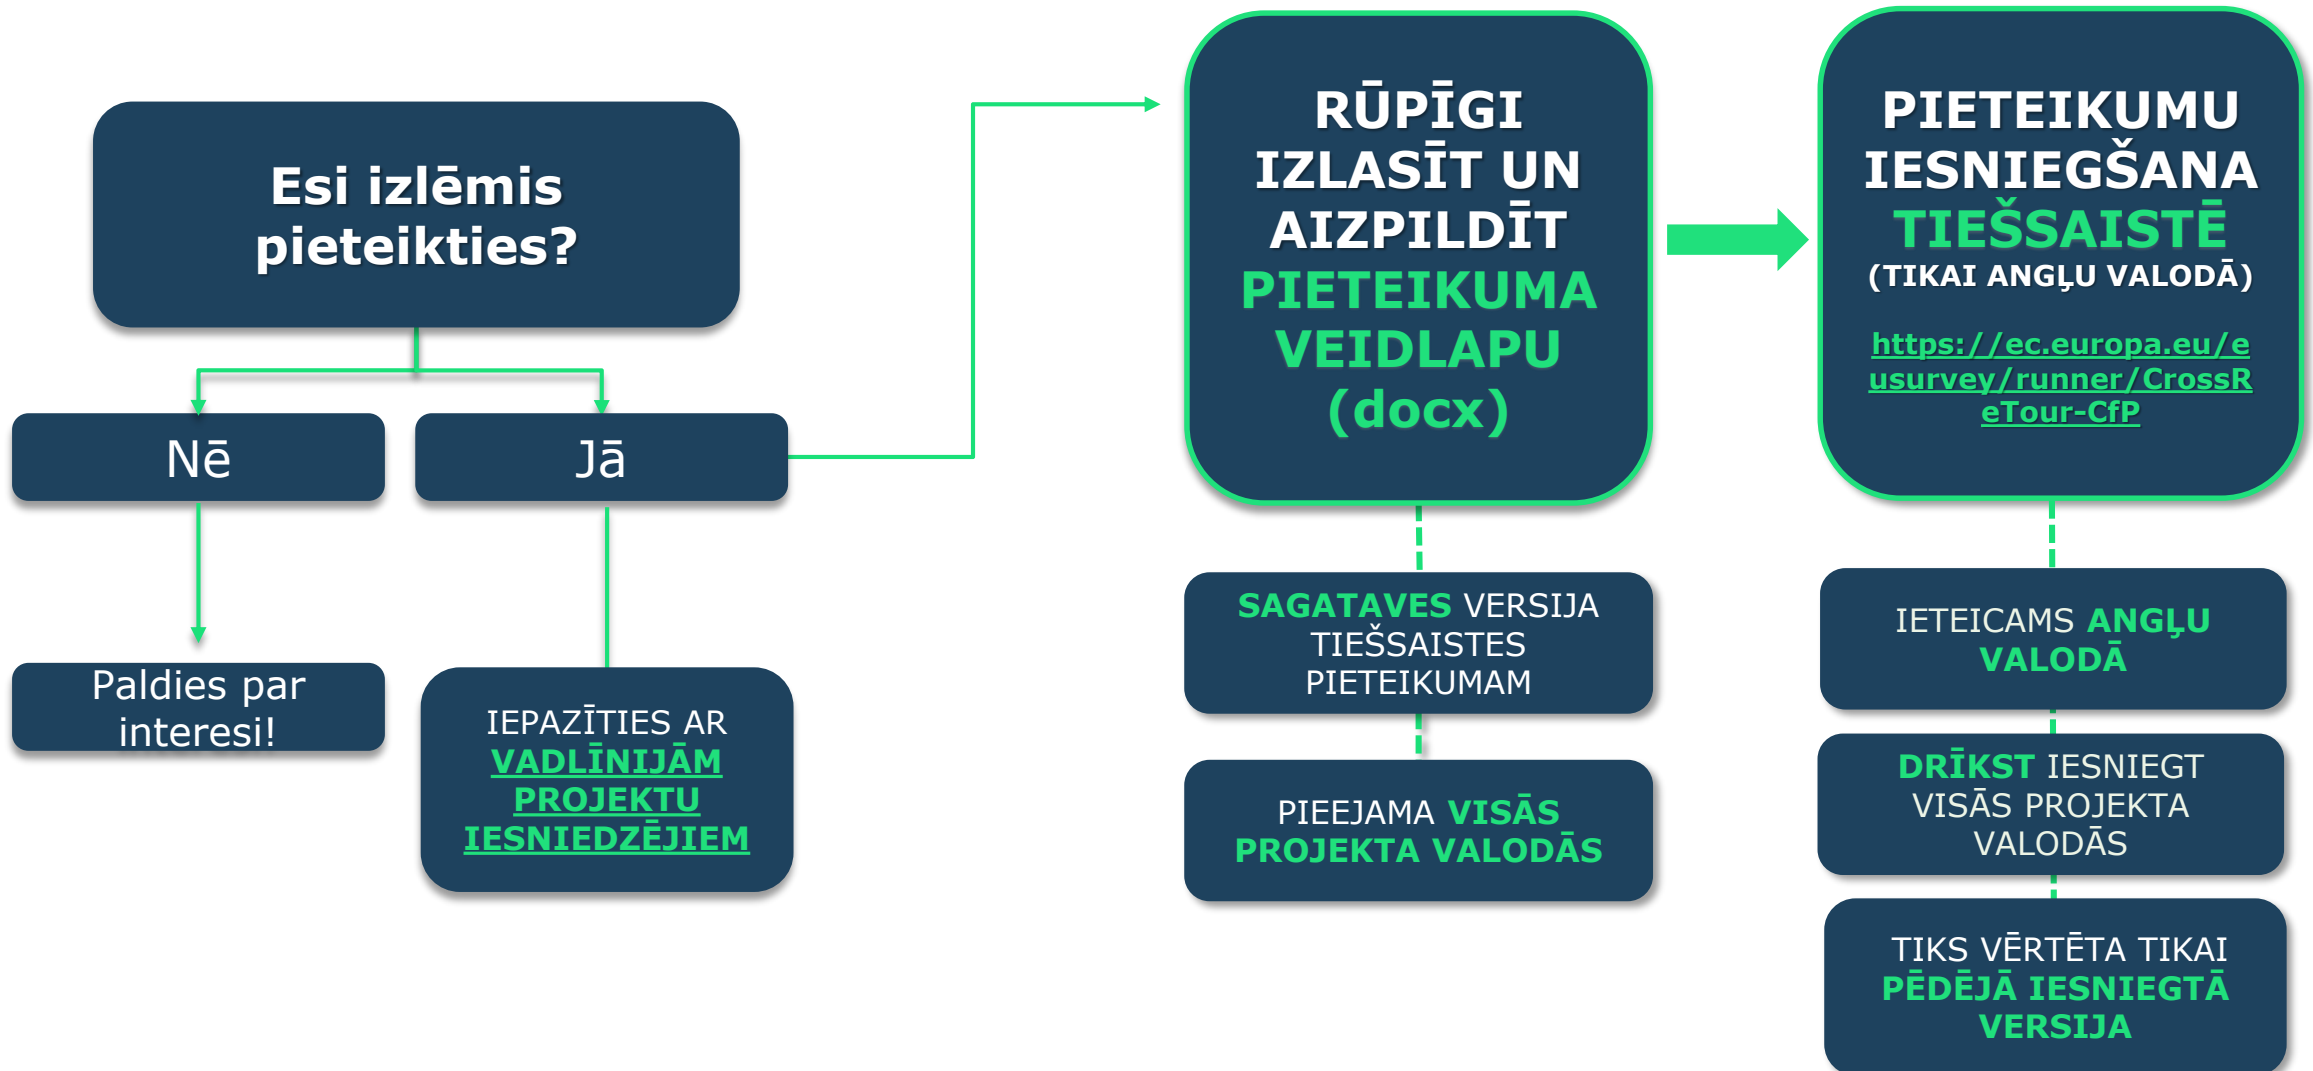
Esi izlēmis pieteikties?

Nē

Jā

Paldies par interesi!

IEPAZĪTIES AR VADLĪNIJĀM PROJEKTU IESNIEDZĒJIEM

RŪPĪGI IZLASĪT UN AIZPILDĪT PIETEIKUMA VEIDLAPU (docx)

SAGATAVES VERSIJA TIEŠSAISTES PIETEIKUMAM

PIEEJAMA VISĀS PROJEKTA VALODĀS

PIETEIKUMU IESNIEGŠANA TIEŠSAISTĒ (TIKAI ANGĻU VALODĀ)

https://ec.europa.eu/eusurvey/runner/CrossReTour-CfP

IETEICAMS ANGĻU VALODĀ

DRĪKST IESNIEGT VISĀS PROJEKTA VALODĀS

TIKS VĒRTĒTA TIKAI PĒDĒJĀ IESNIEGTĀ VERSIJA